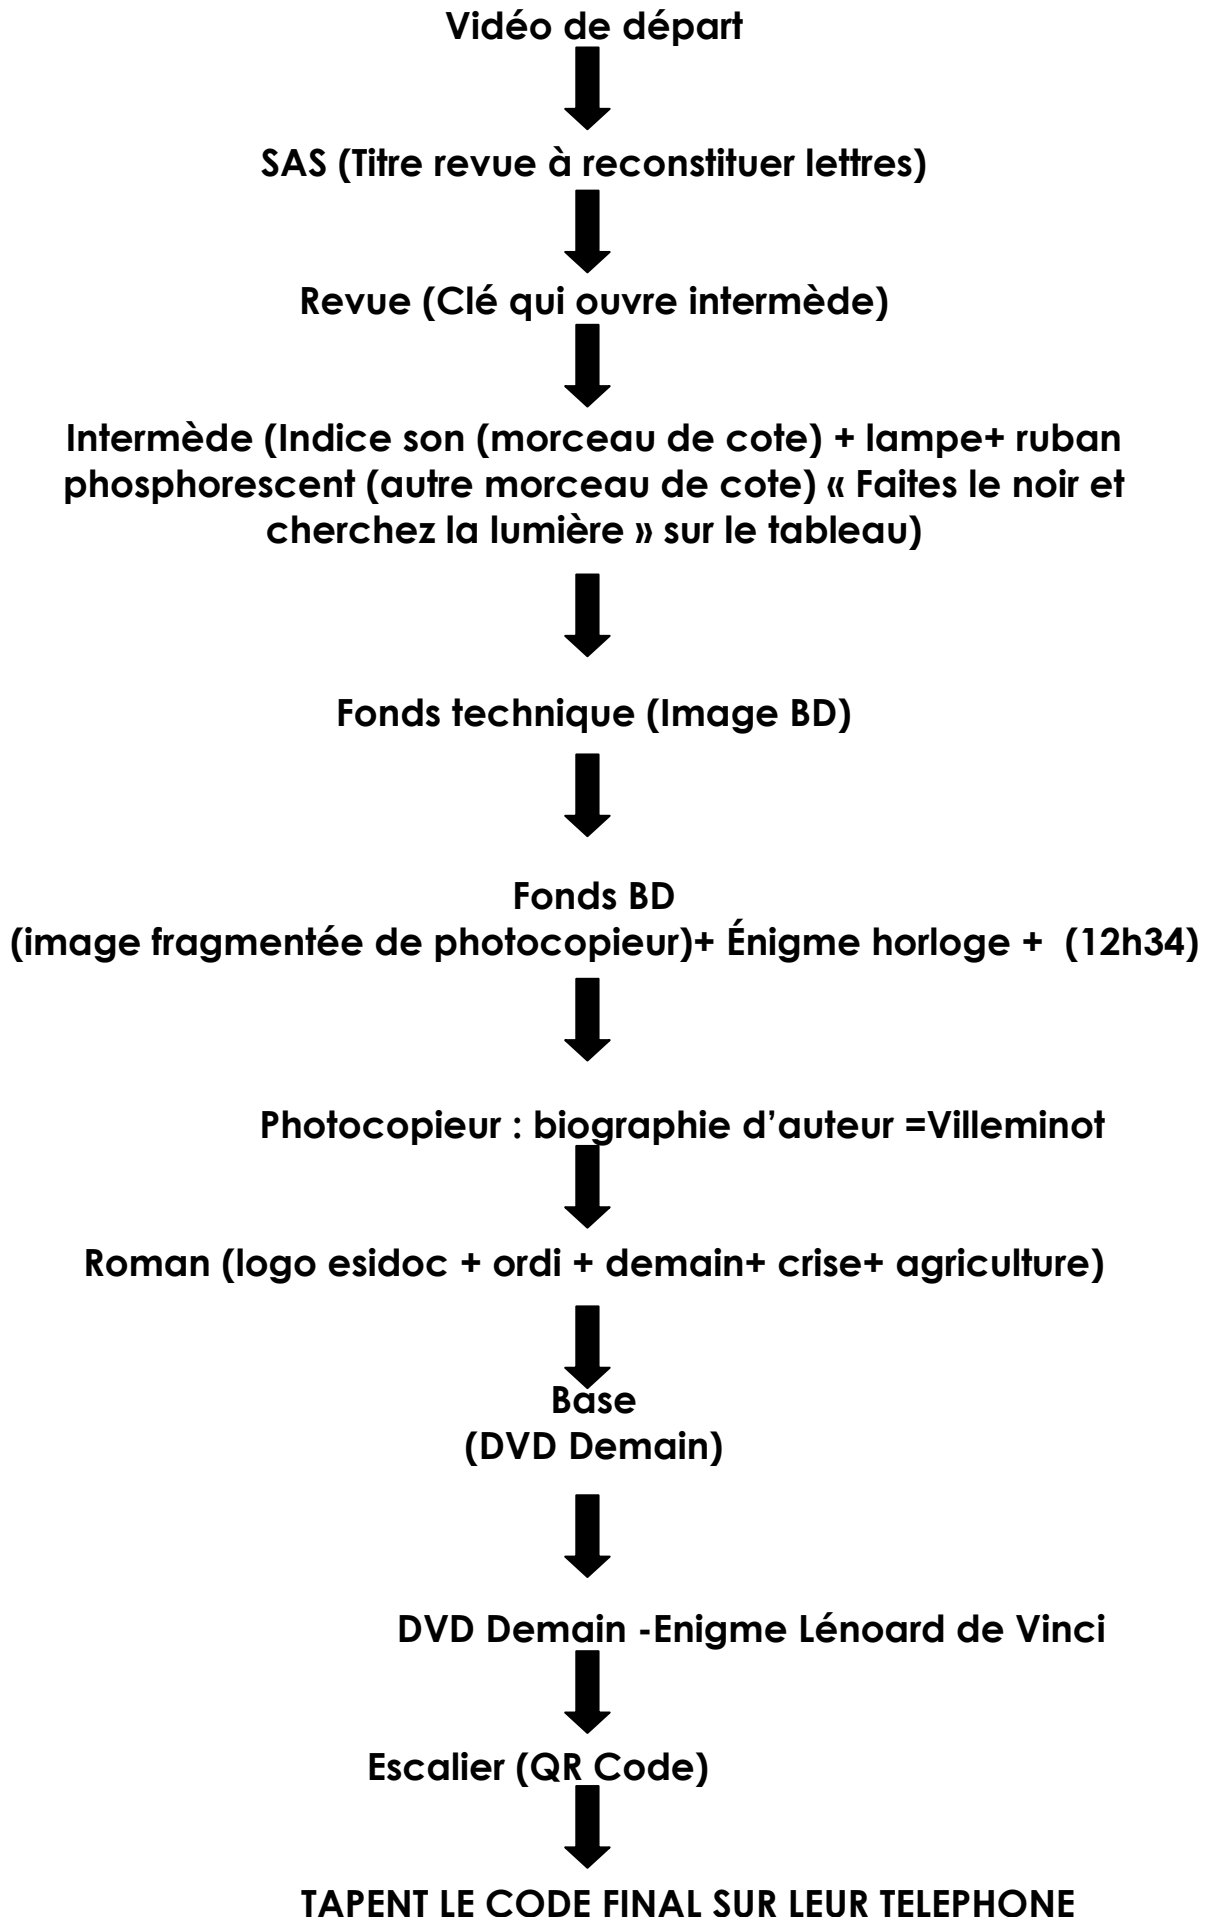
Vidéo de départ

SAS (Titre revue à reconstituer lettres)

Revue (Clé qui ouvre intermède)

Intermède (Indice son (morceau de cote) + lampe+ ruban phosphorescent (autre morceau de cote) « Faites le noir et cherchez la lumière » sur le tableau)

Fonds technique (Image BD)

Fonds BD
(image fragmentée de photocopieur)+ Énigme horloge + (12h34)

Photocopieur : biographie d'auteur =Villeminot

Roman (logo esidoc + ordi + demain+ crise+ agriculture)

Base
(DVD Demain)

DVD Demain -Enigme Lénoard de Vinci

Escalier (QR Code)

TAPENT LE CODE FINAL SUR LEUR TELEPHONE